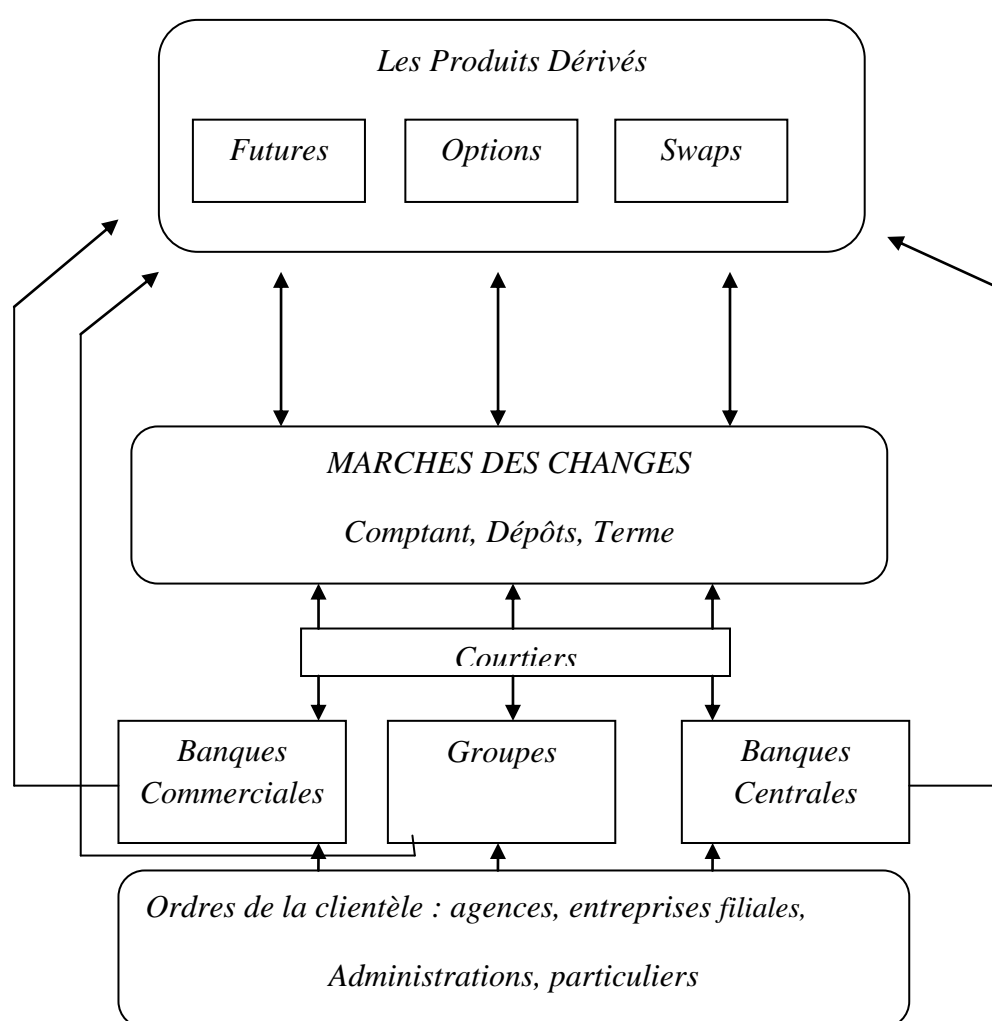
Les Produits Dérivés

Futures

Options

Swaps

MARCHES DES CHANGES

Comptant, Dépôts, Terme

Courtiers

Banques Commerciales

Groupes

Banques Centrales

Ordres de la clientèle : agences, entreprises filiales,

Administrations, particuliers